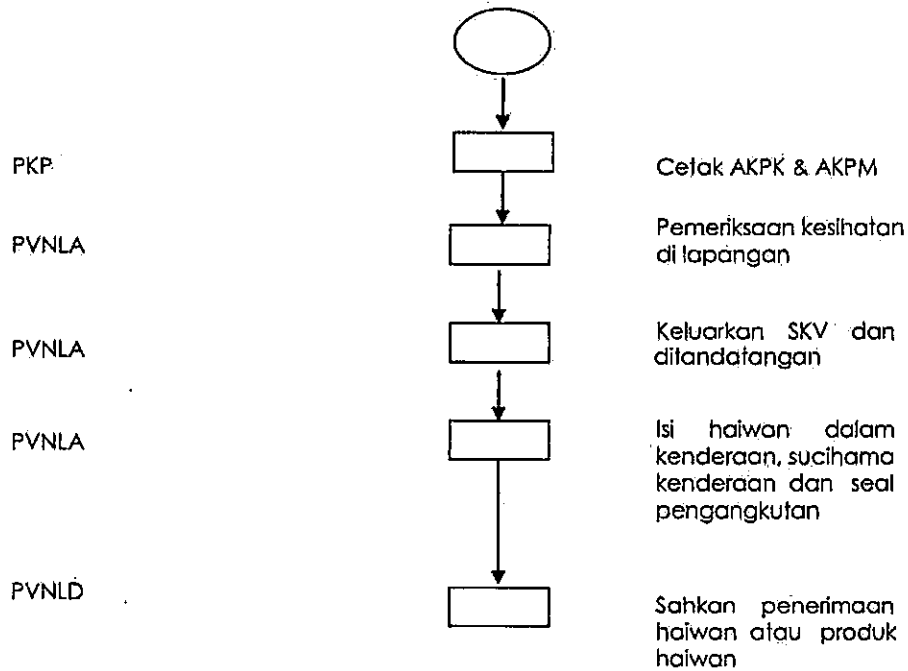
PKP

Cetak AKPK & AKPM

PVNLA

Pemeriksaan kesihatan di lapangan

PVNLA

Keluarkan SKV dan ditandatangan

PVNLA

Isi haiwan dalam kenderaan, sucihama kenderaan dan seal pengangkutan

PVNLD

Sahkan penerimaan haiwan atau produk haiwan